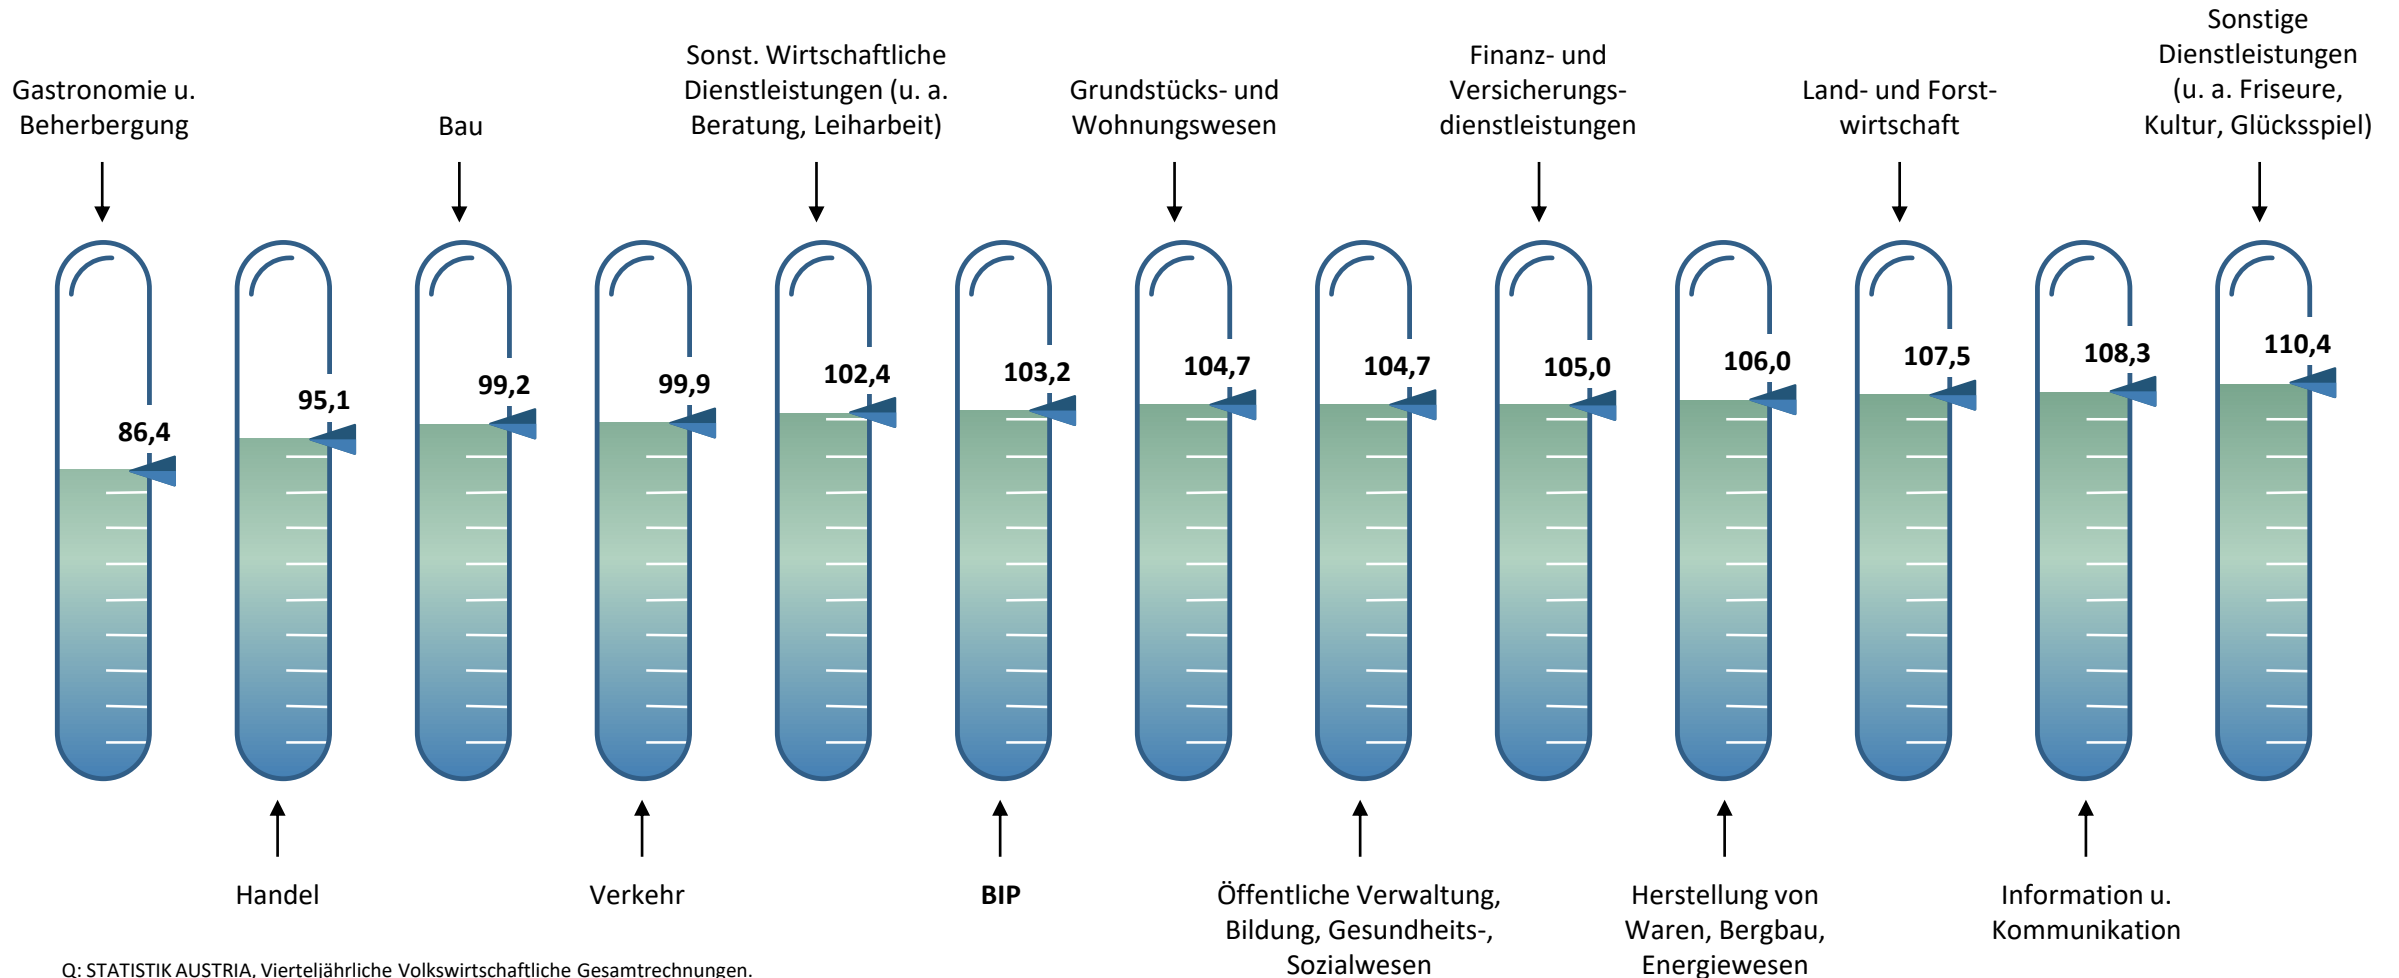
Gastronomie u. Beherbergung

Bau

Sonst. Wirtschaftliche Dienstleistungen (u. a. Beratung, Leiharbeit)

Grundstücks- und Wohnungswesen

Finanz- und Versicherungsdienstleistungen

Land- und Forstwirtschaft

Sonstige Dienstleistungen (u. a. Friseure, Kultur, Glücksspiel)

86,4

95,1

99,2

99,9

102,4

103,2

104,7

104,7

105,0

106,0

107,5

108,3

110,4

Handel

Verkehr

**BIP**

Öffentliche Verwaltung, Bildung, Gesundheits-, Sozialwesen

Herstellung von Waren, Bergbau, Energiewesen

Information u. Kommunikation

Q: STATISTIK AUSTRIA, Vierteljährliche Volkswirtschaftliche Gesamtrechnungen.